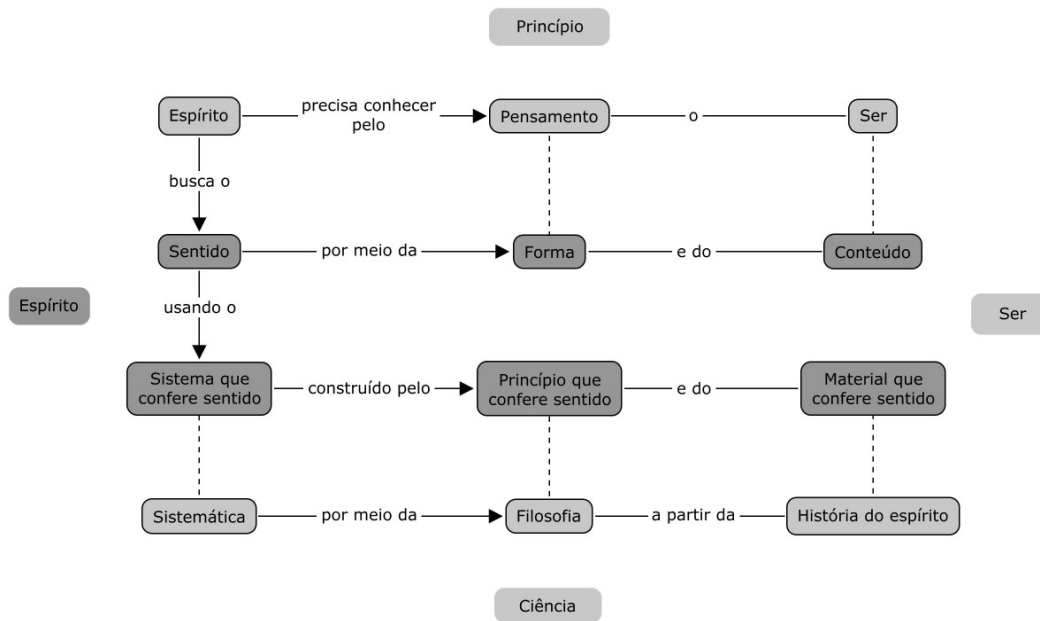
Princípio

Espírito — precisa conhecer pelo → Pensamento — o — Ser

busca o

Sentido — por meio da → Forma — e do — Conteúdo

Espírito

usando o

Ser

Sistema que confere sentido — construído pelo → Princípio que confere sentido — e do — Material que confere sentido

Sistemática — por meio da → Filosofia — a partir da — História do espírito

Ciência